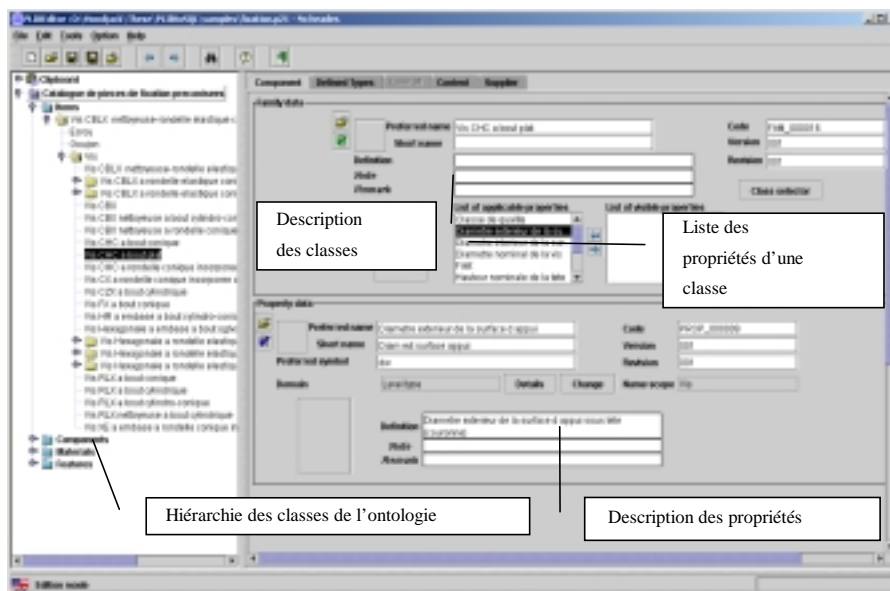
PLIBEditor - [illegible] - Schnader

File Edit Tools Option Help

Clipboard
Catalogue de pieces de fixation proconisees
Noms
Vis CBLX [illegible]
Ecrou
Goujon
Vis
Vis CBLX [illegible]
Vis CBLX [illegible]
Vis CBLX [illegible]
Vis CBX
Vis CBX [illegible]
Vis CBX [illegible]
Vis CHC a bout conique
Vis CHC a bout plat
Vis CHC a rondelle conique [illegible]
Vis CS a rondelle conique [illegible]
Vis CZX a bout cylindrique
Vis FX a bout conique
Vis HR a embase a bout cylindro-conique
Vis Hexagonale a embase a bout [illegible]
Vis Hexagonale a rondelle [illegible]
Vis Hexagonale a rondelle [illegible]
Vis Hexagonale a rondelle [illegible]
Vis PLX a bout conique
Vis PLX a bout cylindrique
Vis PLX a bout cylindro-conique
Vis PLX nettoyeuse a bout cylindrique
Vis XE a embase a rondelle conique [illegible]
Components
Materials
Features

Component | Defined types | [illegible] | Content | Supplier

Family data
Preferred name: Vis CHC a bout plat
Short name
Definition
Note
Remark
Code: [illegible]
Version: 001
Revision: 001
Class selector
List of applicable properties
List of visible properties
Classe de qualite
Diametre exterieur de la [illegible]
Diametre nominal de la vis
Diametre nominal de la vis
Fort
Hauteur nominale de la tete

Description des classes

Liste des propriétés d'une classe

Property data
Preferred name: Diametre exterieur de la surface d'appui
Short name: Diam ext surface appui
Preferred symbol: dw
Code: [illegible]
Version: 001
Revision: 001
Domain: Leve type | Details | Change
Name scope: Vis
Definition: Diametre exterieur de la surface d'appui sous tete (couronne)
Note
Remark

Hiérarchie des classes de l'ontologie

Description des propriétés

Edition mode